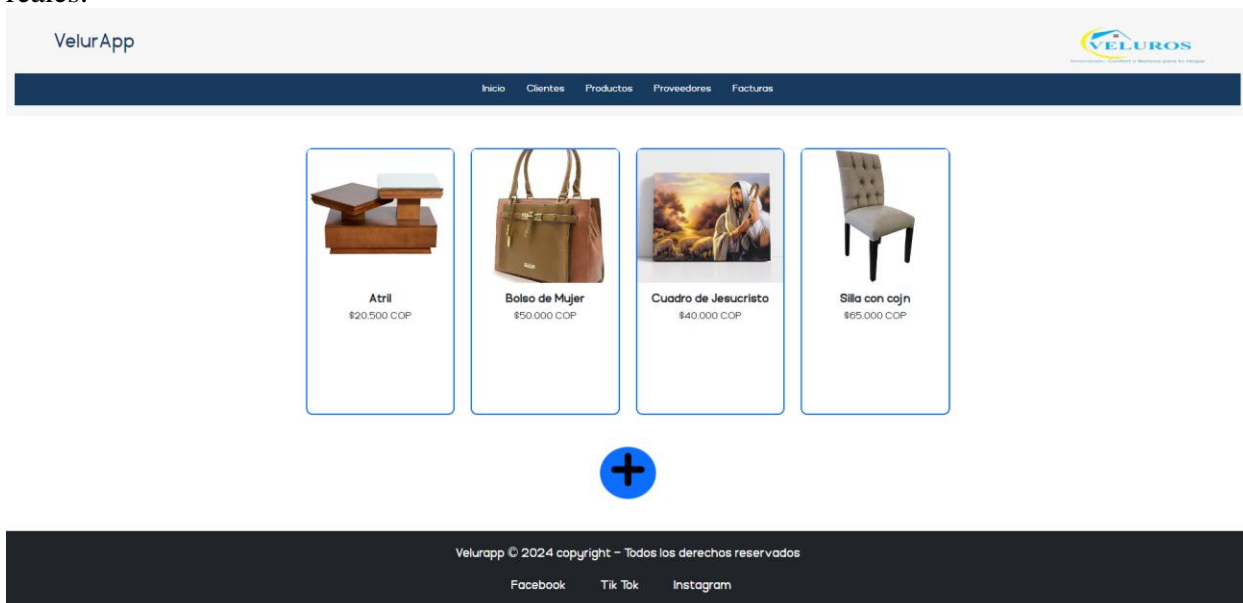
VelurApp

VELUROS

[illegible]

Inicio Clientes Productos Proveedores Facturas

Atril
$20.500 COP

Bolso de Mujer
$50.000 COP

Cuadro de Jesucristo
$40.000 COP

Silla con cojn
$65.000 COP

Velurapp © 2024 copyright - Todos los derechos reservados

Facebook Tik Tok Instagram